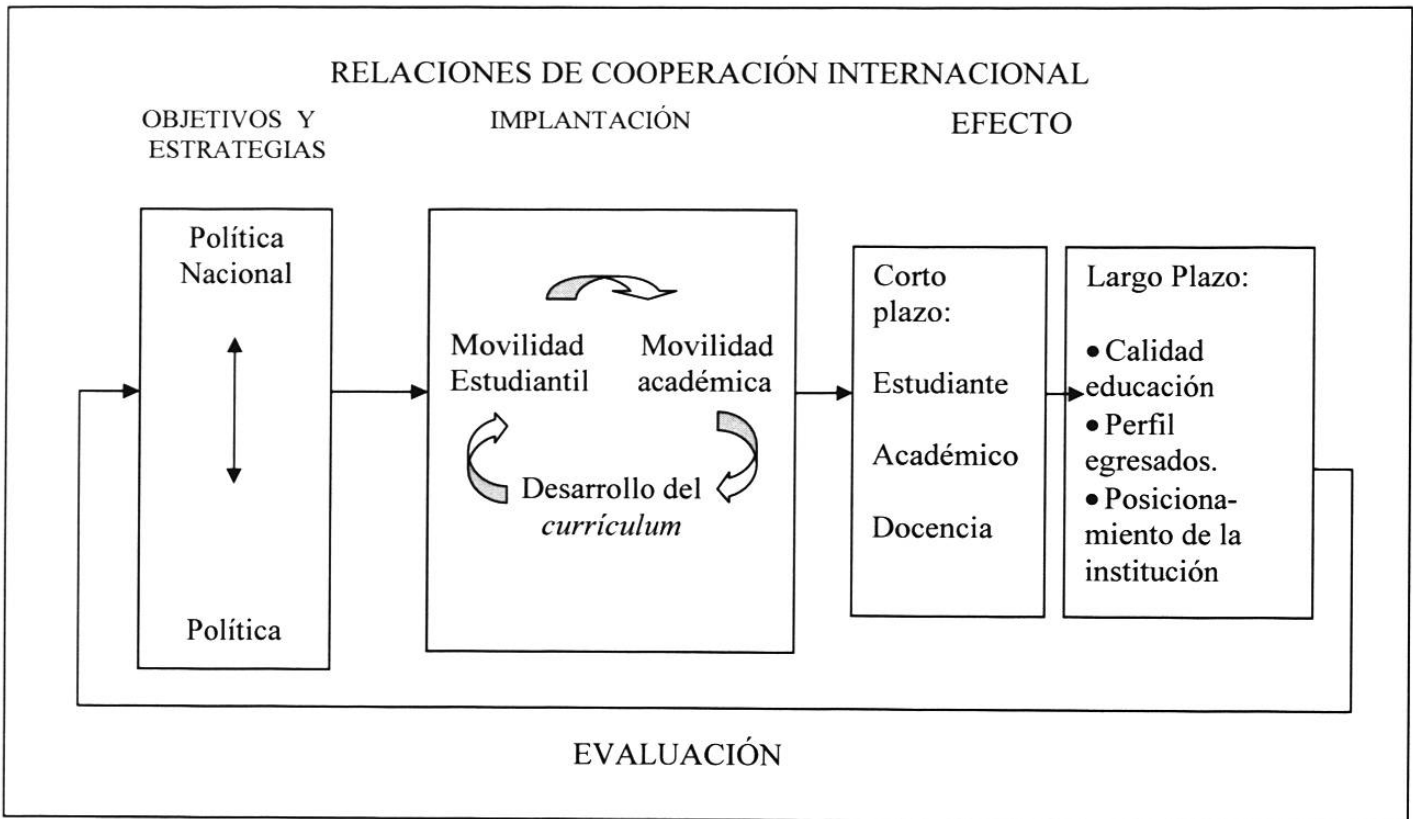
RELACIONES DE COOPERACIÓN INTERNACIONAL

OBJETIVOS Y ESTRATEGIAS

IMPLANTACIÓN

EFECTO

Política Nacional

Política

Movilidad Estudiantil

Movilidad académica

Desarrollo del *curriculum*

Corto plazo:

Estudiante

Académico

Docencia

Largo Plazo:

• Calidad educación
• Perfil egresados.
• Posicionamiento de la institución

EVALUACIÓN